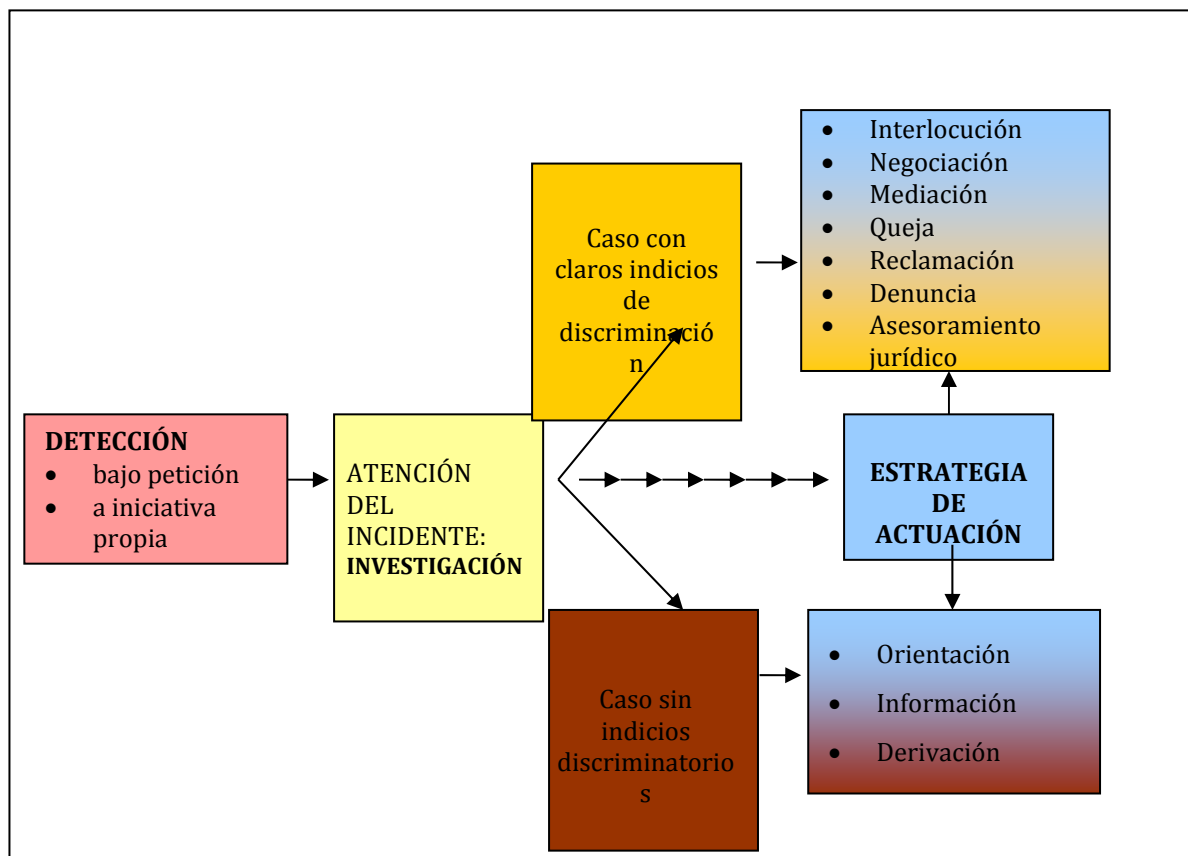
DETECCIÓN
- bajo petición
- a iniciativa propia

ATENCIÓN DEL INCIDENTE: **INVESTIGACIÓN**

Caso con claros indicios de discriminació n

- Interlocución
- Negociación
- Mediación
- Queja
- Reclamación
- Denuncia
- Asesoramiento jurídico

ESTRATEGIA DE ACTUACIÓN

Caso sin indicios discriminatorio s

- Orientación
- Información
- Derivación